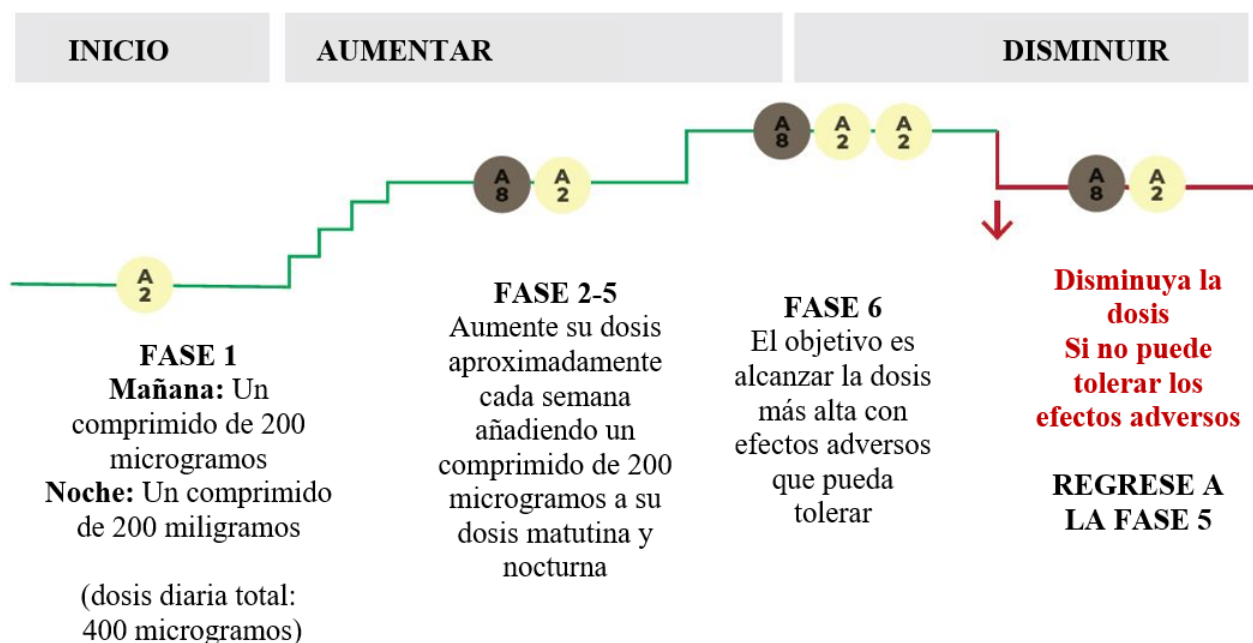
INICIO

AUMENTAR

DISMINUIR

A 2

A 8 A 2

A 8 A 2 A 2

A 8 A 2

FASE 1
Mañana: Un comprimido de 200 microgramos
Noche: Un comprimido de 200 miligramos

(dosis diaria total: 400 microgramos)

FASE 2-5
Aumente su dosis aproximadamente cada semana añadiendo un comprimido de 200 microgramos a su dosis matutina y nocturna

FASE 6
El objetivo es alcanzar la dosis más alta con efectos adversos que pueda tolerar

Disminuya la dosis
Si no puede tolerar los efectos adversos

REGRESE A LA FASE 5